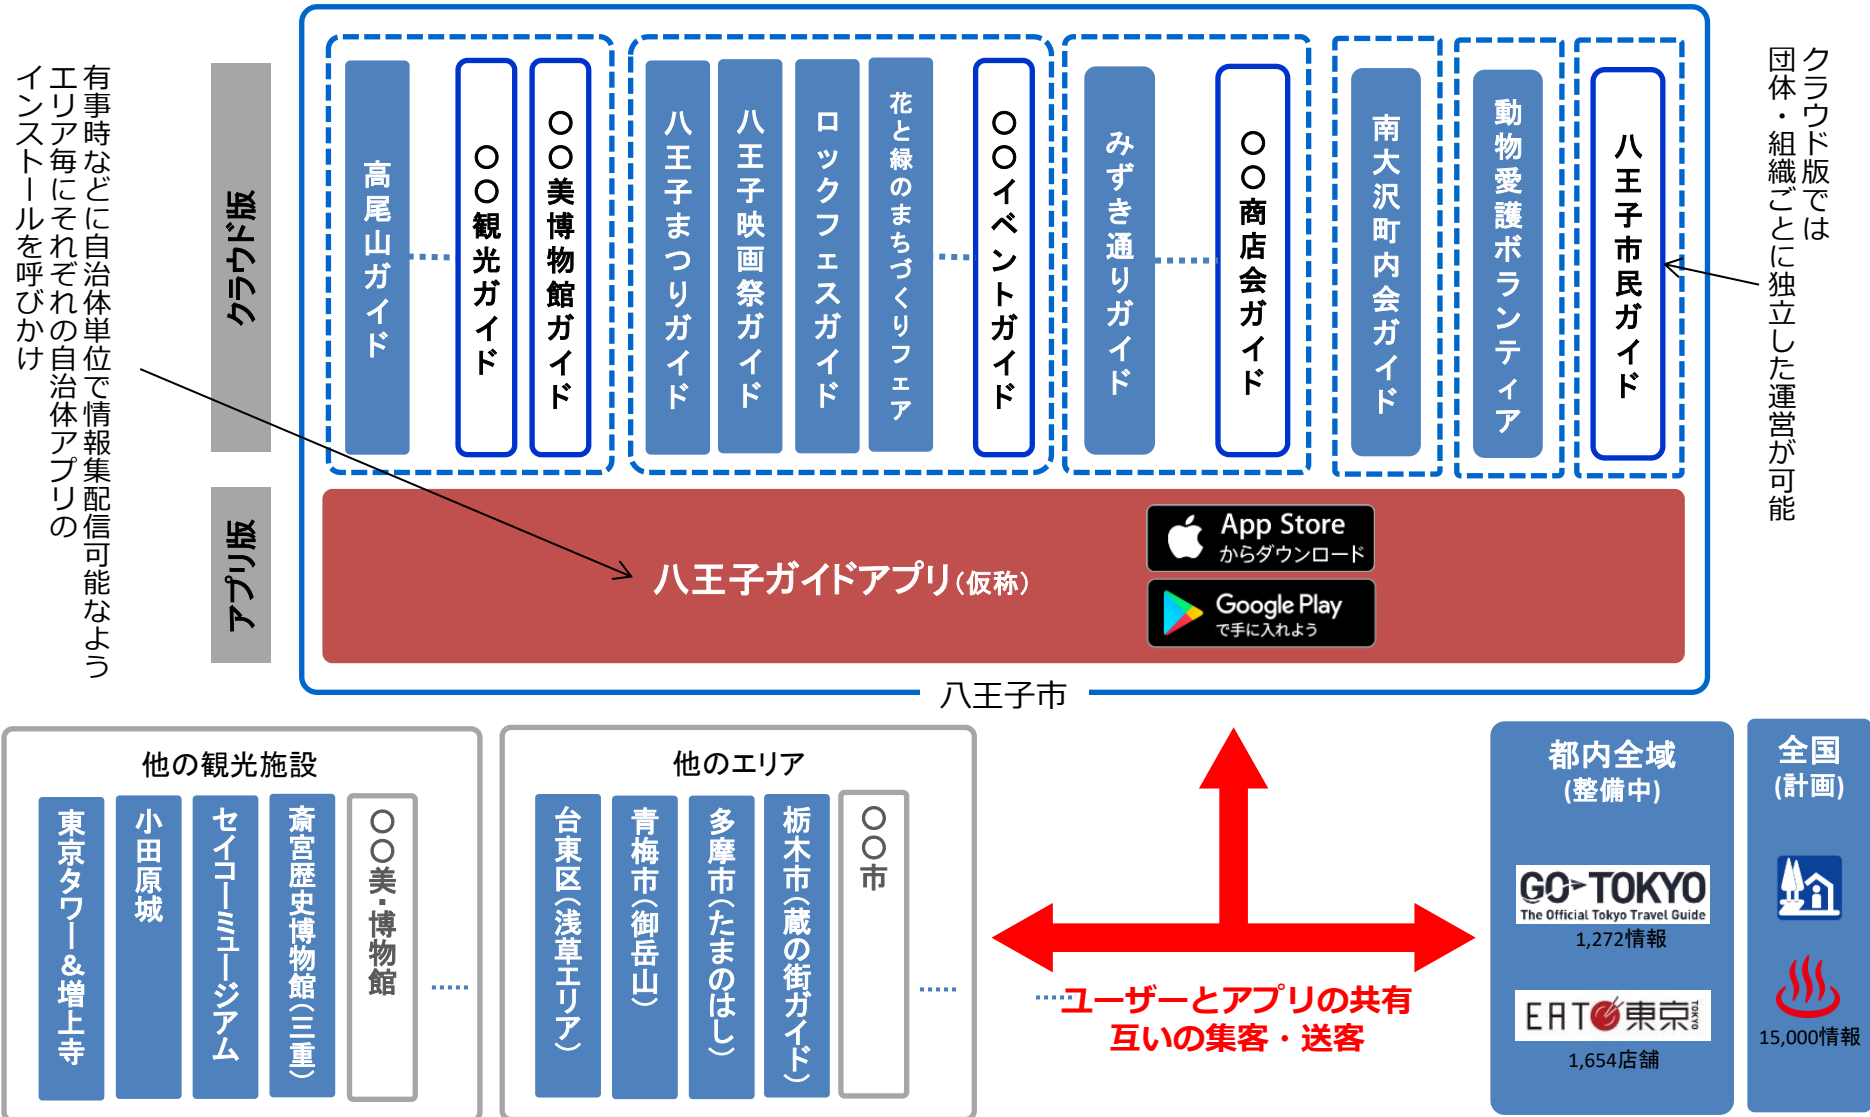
有事時などに自治体単位で情報集配信可能なよう
エリア毎にそれぞれの自治体アプリの
インストールを呼びかけ

クラウド版

アプリ版

高尾山ガイド
○○観光ガイド
○○美博物館ガイド
八王子まつりガイド
八王子映画祭ガイド
ロックフェスガイド
花と緑のまちづくりフェア
○○イベントガイド
みずき通りガイド
○○商店会ガイド
南大沢町内会ガイド
動物愛護ボランティア
八王子市民ガイド

クラウド版では
団体・組織ごとに独立した運営が可能

八王子ガイドアプリ(仮称)

App Store からダウンロード
Google Play で手に入れよう

八王子市

他の観光施設
東京タワー&増上寺
小田原城
セイコーミュージアム
斎宮歴史博物館(三重)
○○美・博物館
……

他のエリア
台東区(浅草エリア)
青梅市(御岳山)
多摩市(たまのはし)
栃木市(蔵の街ガイド)
○○市
……

……ユーザーとアプリの共有
互いの集客・送客

都内全域
(整備中)
GO TOKYO The Official Tokyo Travel Guide
1,272情報
EAT東京 TOKYO
1,654店舗

全国
(計画)
15,000情報